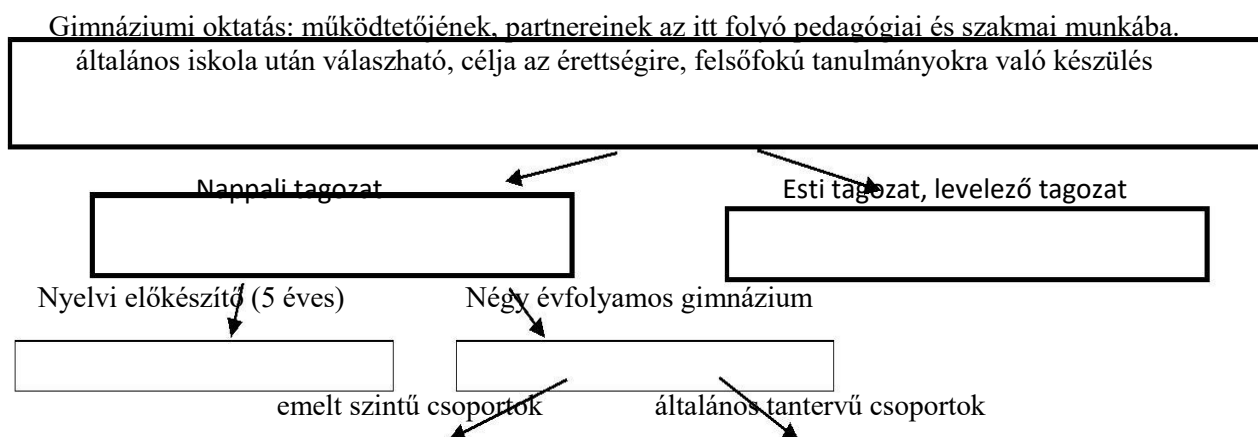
Gimnáziumi oktatás: működtetőjének, partnereinek az itt folyó pedagógiai és szakmai munkába.

általános iskola után válaszható, célja az érettségire, felsőfokú tanulmányokra való készülés

Nappali tagozat

Esti tagozat, levelező tagozat

Nyelvi előkészítő (5 éves)

Négy évfolyamos gimnázium

emelt szintű csoportok

általános tantervű csoportok